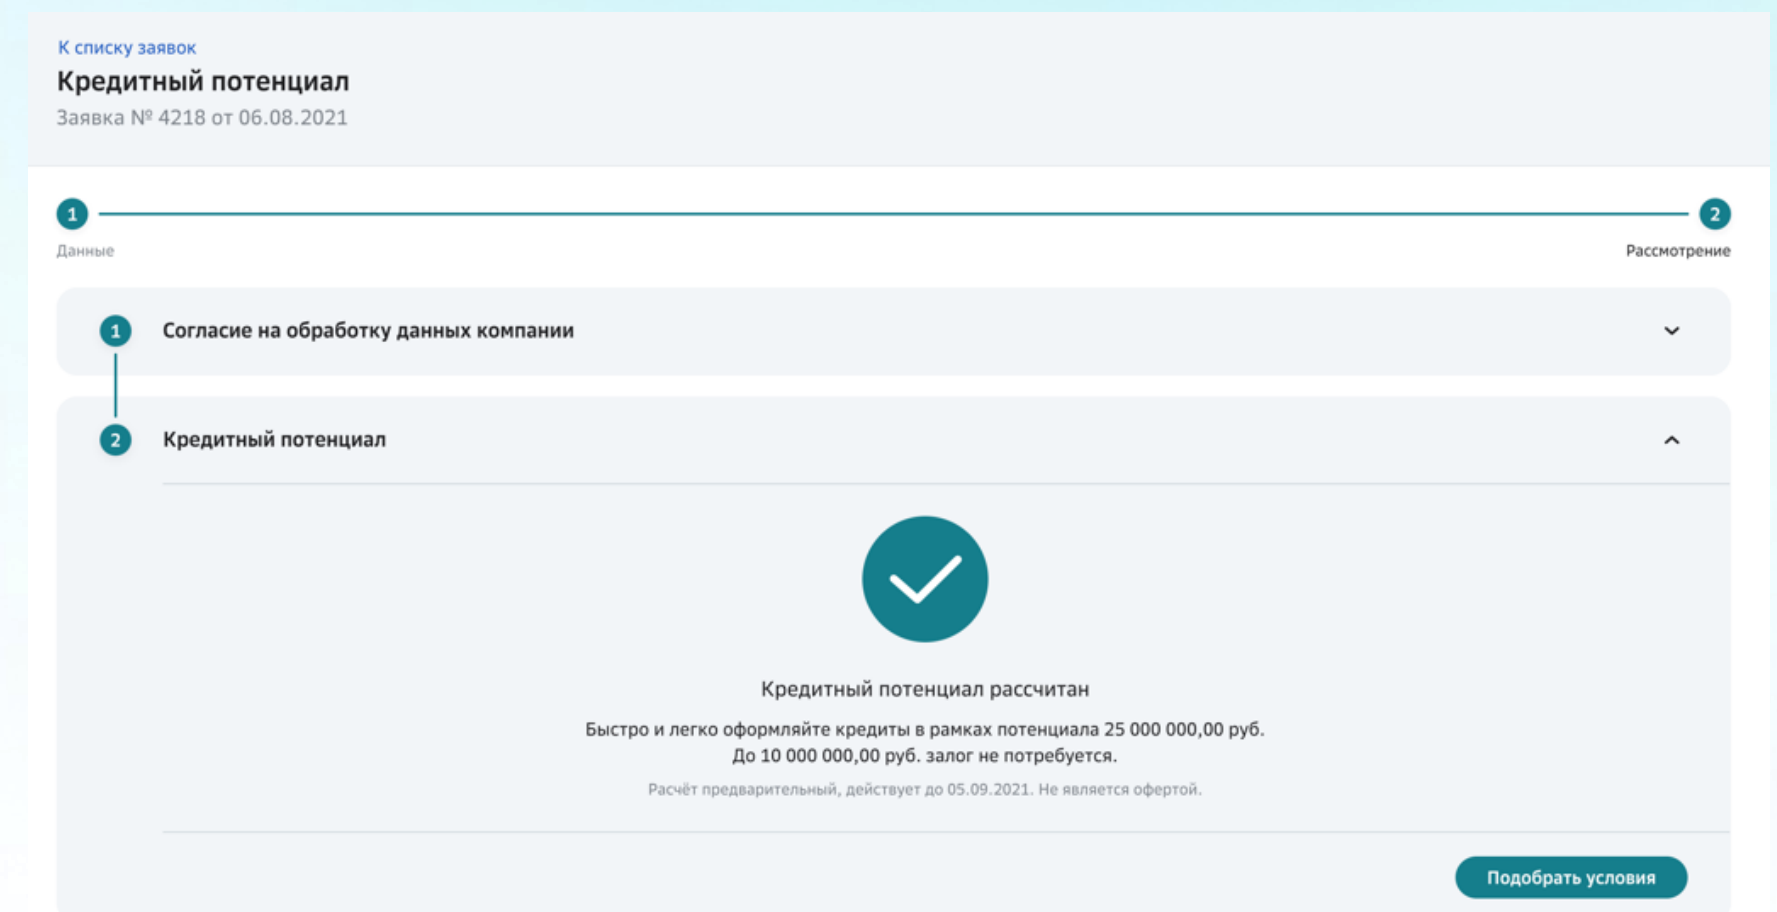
К списку заявок

Кредитный потенциал

Заявка № 4218 от 06.08.2021

1

Данные

2

Рассмотрение

1 Согласие на обработку данных компании

2 Кредитный потенциал

Кредитный потенциал рассчитан

Быстро и легко оформляйте кредиты в рамках потенциала 25 000 000,00 руб.
До 10 000 000,00 руб. залог не потребуется.

Расчёт предварительный, действует до 05.09.2021. Не является офертой.

Подобрать условия